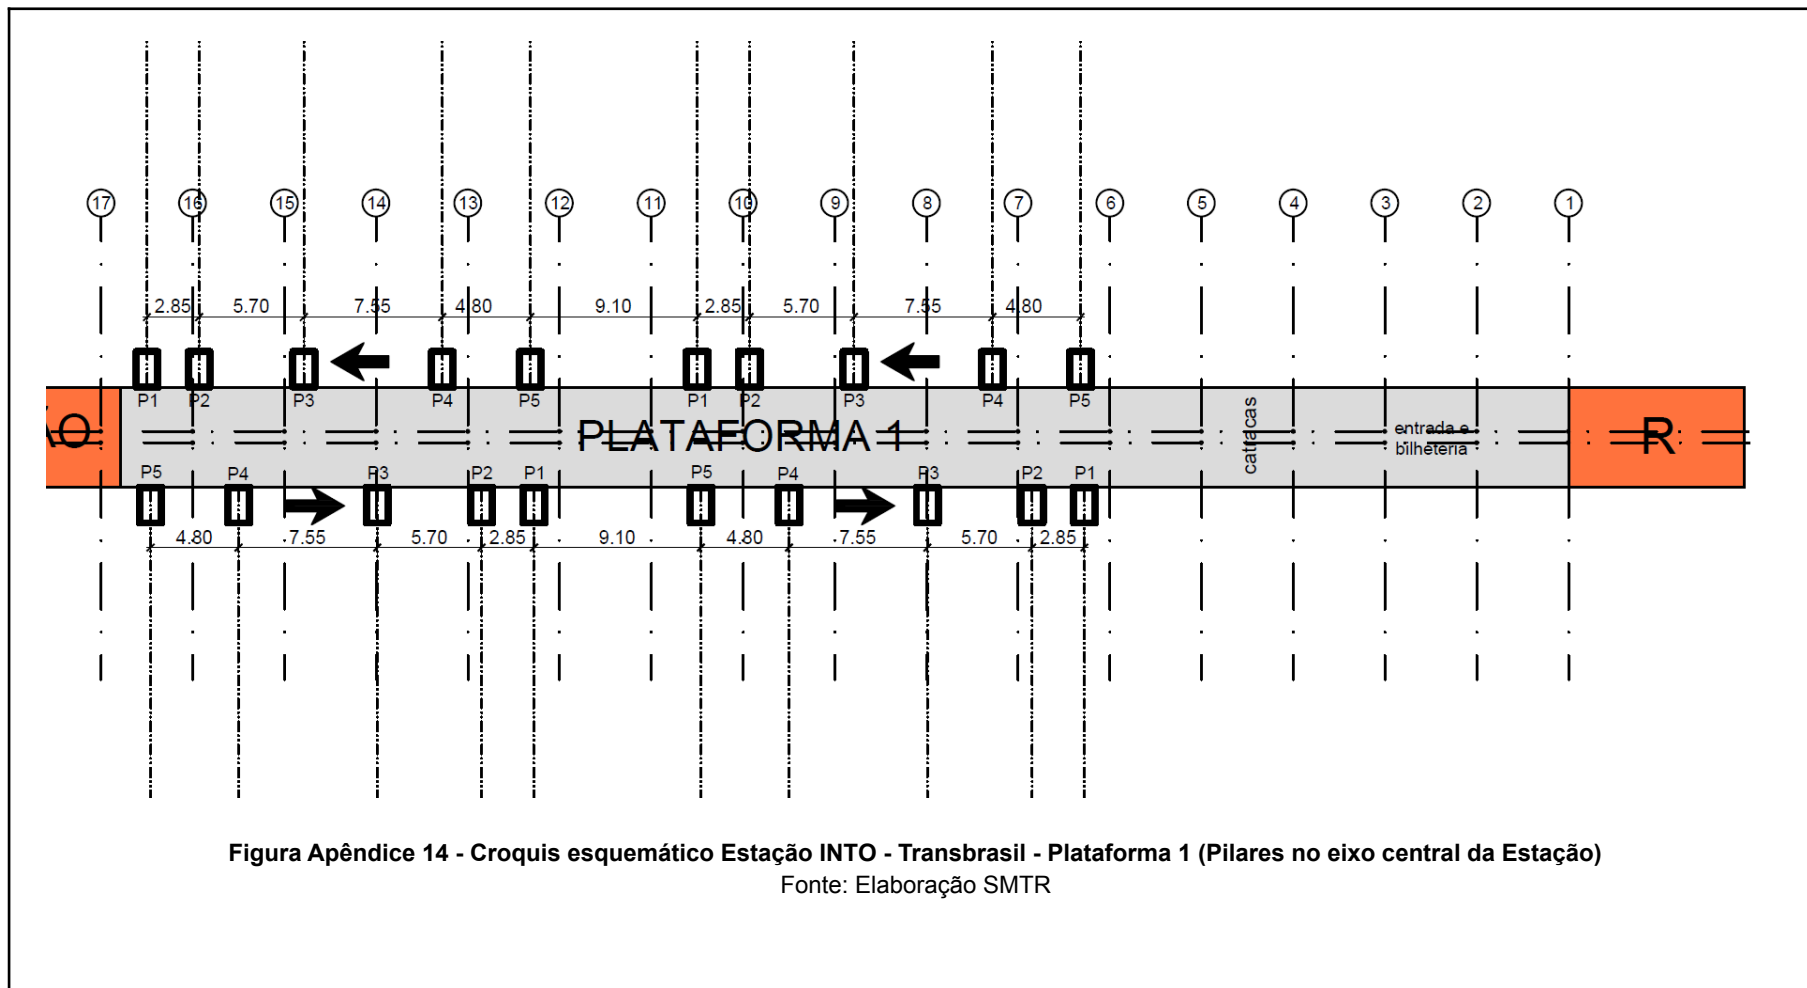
17 16 15 14 13 12 11 10 9 8 7 6 5 4 3 2 1

2.85 5.70 7.55 4.80 9.10 2.85 5.70 7.55 4.80

P1 P2 P3 P4 P5 P1 P2 P3 P4 P5

ÃO PLATAFORMA 1 catracas entrada e bilheteria R

P5 P4 P3 P2 P1 P5 P4 P3 P2 P1

4.80 7.55 5.70 2.85 9.10 4.80 7.55 5.70 2.85

**Figura Apêndice 14 - Croquis esquemático Estação INTO - Transbrasil - Plataforma 1 (Pilares no eixo central da Estação)**
Fonte: Elaboração SMTR